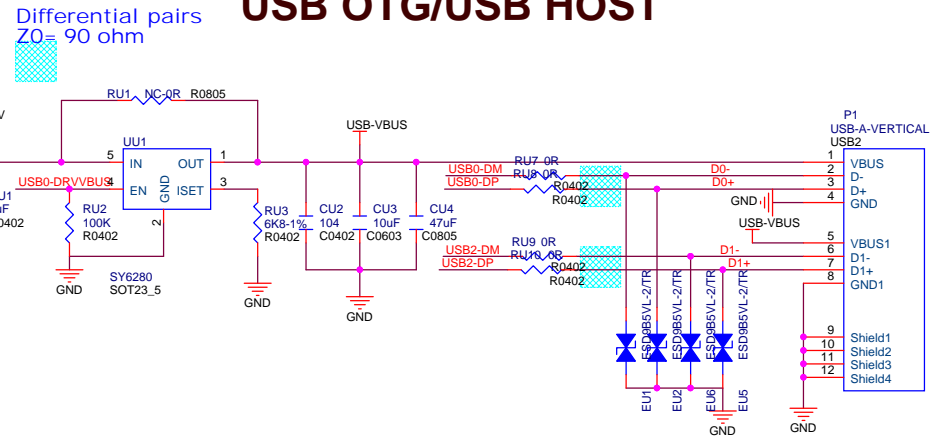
Differential pairs
Z0= 90 ohm

USB OTG/USB HOST

RU1 NC-0R R0805
UU1
5 IN OUT 1
USB0-DRVVBUS 4 EN ISET 3
GND
2
RU2 100K R0402
SY6280
SOT23_5
GND
RU3 6K8-1% R0402
GND
USB-VBUS
CU2 104 C0402
CU3 10uF C0603
CU4 47uF C0805
GND
USB0-DM
USB0-DP
RU7 0R
RU8 0R
R0402
R0402
USB2-DM
USB2-DP
RU9 0R
RU10 0R
R0402
R0402
D0-
D0+
D1-
D1+
ESD9B5VL-2/TR
ESD9B5VL-2/TR
ESD9B5VL-2/TR
ESD9B5VL-2/TR
EU1
EU2
EU6
EU5
GND
P1
USB-A-VERTICAL
USB2
1 VBUS
2 D-
3 D+
4 GND
GND
USB-VBUS
5 VBUS1
6 D1-
7 D1+
8 GND1
9 Shield1
10 Shield2
11 Shield3
12 Shield4
GND